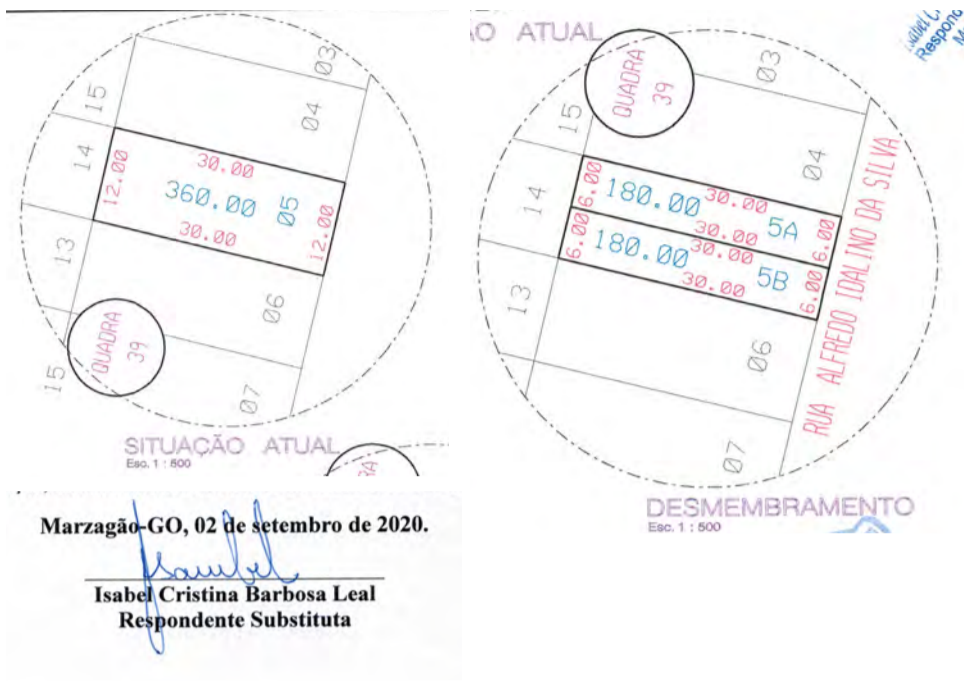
15
14
13
15
03
04
05
06
07
30.00
12.00
360.00
12.00
30.00
QUADRA 39
SITUAÇÃO ATUAL
Esc. 1 : 500

O ATUAL
QUADRA 39
03
15
14
13
04
06
07
180.00
30.00
6.00
30.00
5A
6.00
180.00
30.00
6.00
30.00
5B
6.00
RUA ALFREDO IDALINO DA SILVA
DESMEMBRAMENTO
Esc. 1 : 500

Isabel C. Respond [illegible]

Marzagão-GO, 02 de setembro de 2020.
Isabel
Isabel Cristina Barbosa Leal
Respondente Substituta